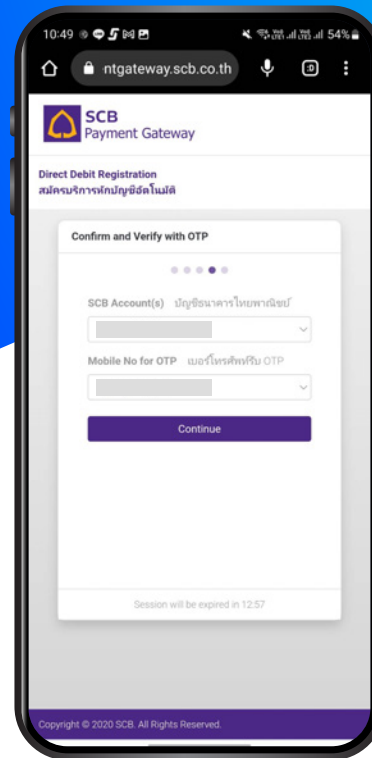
10:49 54%

ntgateway.scb.co.th

SCB
Payment Gateway

Direct Debit Registration
สมัครบริการหักบัญชีอัตโนมัติ

Confirm and Verify with OTP

SCB Account(s) บัญชีธนาคารไทยพาณิชย์

Mobile No for OTP เบอร์โทรศัพท์รับ OTP

Continue

Session will be expired in 12:57

Copyright © 2020 SCB. All Rights Reserved.